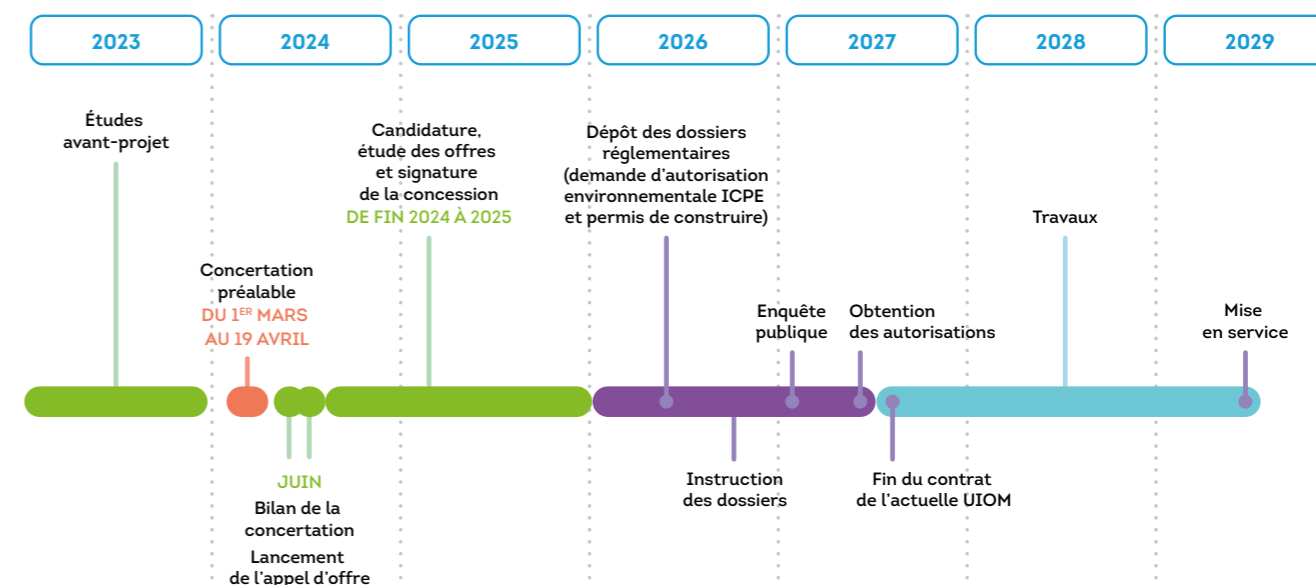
2023

2024

2025

2026

2027

2028

2029

Études avant-projet

Candidature, étude des offres et signature de la concession
DE FIN 2024 À 2025

Dépôt des dossiers réglementaires (demande d'autorisation environnementale ICPE et permis de construire)

Travaux

Concertation préalable
DU 1$^{ER}$ MARS AU 19 AVRIL

Enquête publique

Obtention des autorisations

Mise en service

JUIN
Bilan de la concertation

Lancement de l'appel d'offre

Instruction des dossiers

Fin du contrat de l'actuelle UIOM